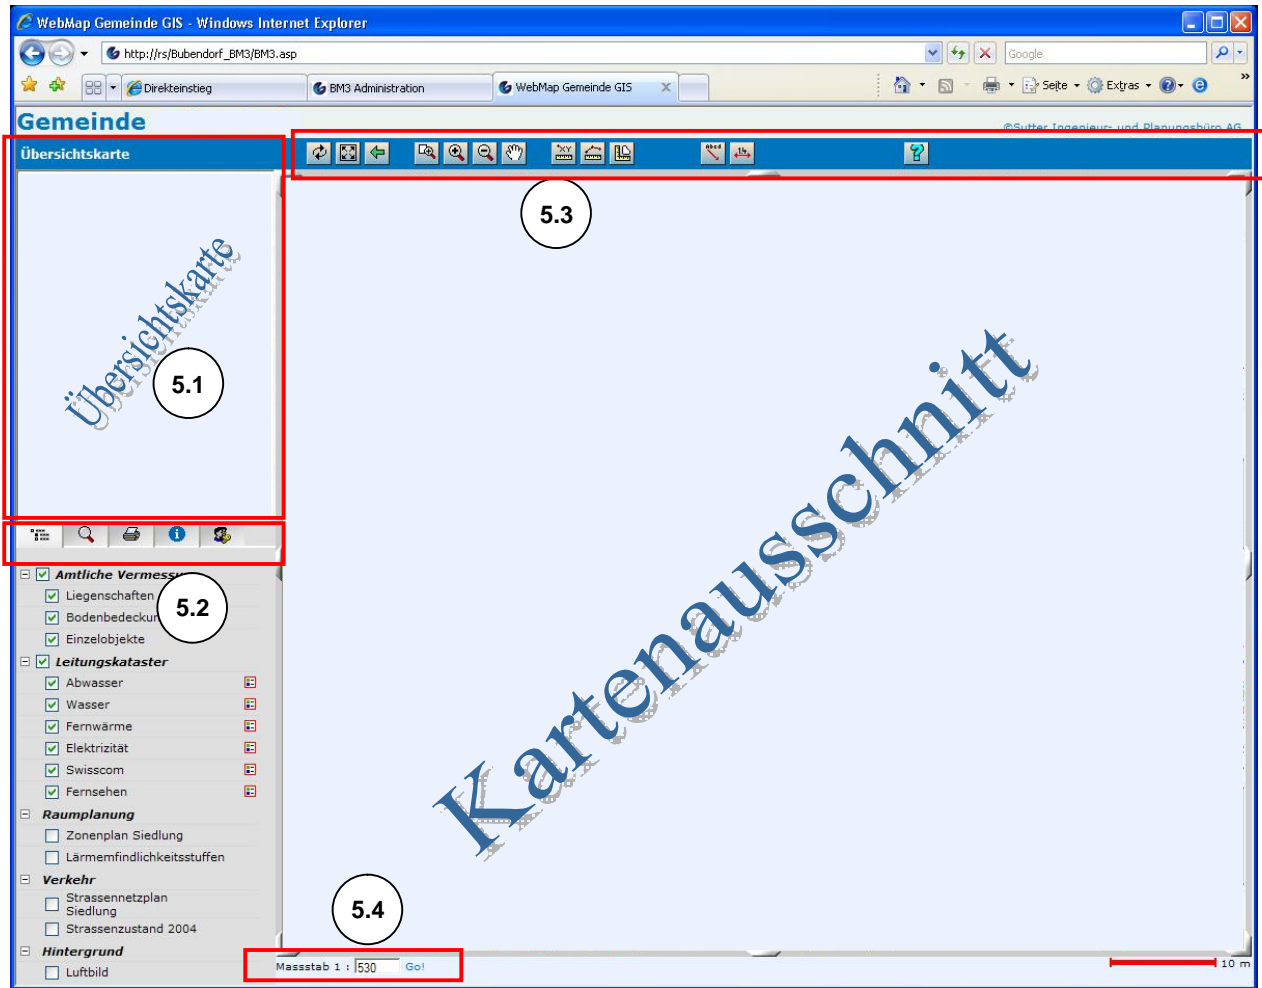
WebMap Gemeinde GIS - Windows Internet Explorer

http://rs/Bubendorf_BM3/BM3.asp

Google

Direkteinstieg

BM3 Administration

WebMap Gemeinde GIS

Seite

Extras

Gemeinde

©Sutter Ingenieur- und Planungsbüro AG

Übersichtskarte

Übersichtskarte

5.1

5.3

5.2

Amtliche Vermess

Liegenschaften

Bodenbedeckun

Einzelobjekte

Leitungskataster

Abwasser

Wasser

Fernwärme

Elektrizität

Swisscom

Fernsehen

Raumplanung

Zonenplan Siedlung

Lärmemfindlichkeitsstuffen

Verkehr

Strassennetzplan Siedlung

Strassenzustand 2004

Hintergrund

Luftbild

Kartenausschnitt

5.4

Massstab 1 : 530 Go!

10 m